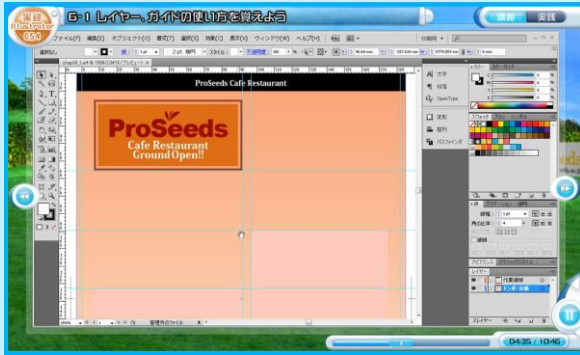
6-1 レイヤー、ガイドの使い方を覚えよう

講義 実践

ファイル(F) 編集(E) オブジェクト(O) 書式(T) 選択(S) 効果(C) 表示(V) ウィンドウ(W) ヘルプ(H)

ProSeeds Cafe Restaurant

ProSeeds
Cafe Restaurant
Ground Open!!

文字
段落
OpenType

カラー
スウォッチ

レイヤー

04:35 / 10:46